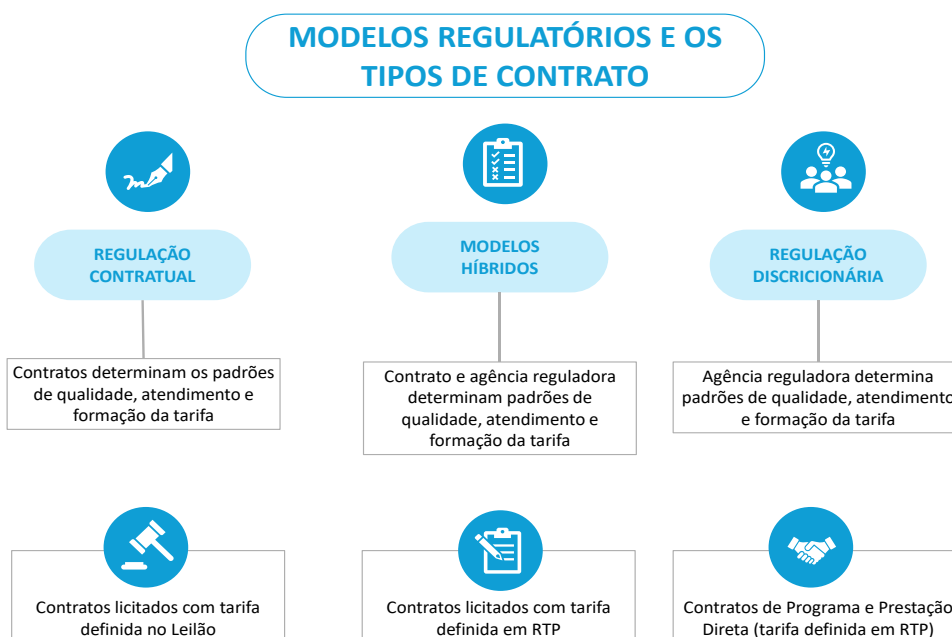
MODELOS REGULATÓRIOS E OS TIPOS DE CONTRATO

REGULAÇÃO CONTRATUAL

Contratos determinam os padrões de qualidade, atendimento e formação da tarifa

MODELOS HÍBRIDOS

Contrato e agência reguladora determinam padrões de qualidade, atendimento e formação da tarifa

REGULAÇÃO DISCRICIONÁRIA

Agência reguladora determina padrões de qualidade, atendimento e formação da tarifa

Contratos licitados com tarifa definida no Leilão

Contratos licitados com tarifa definida em RTP

Contratos de Programa e Prestação Direta (tarifa definida em RTP)